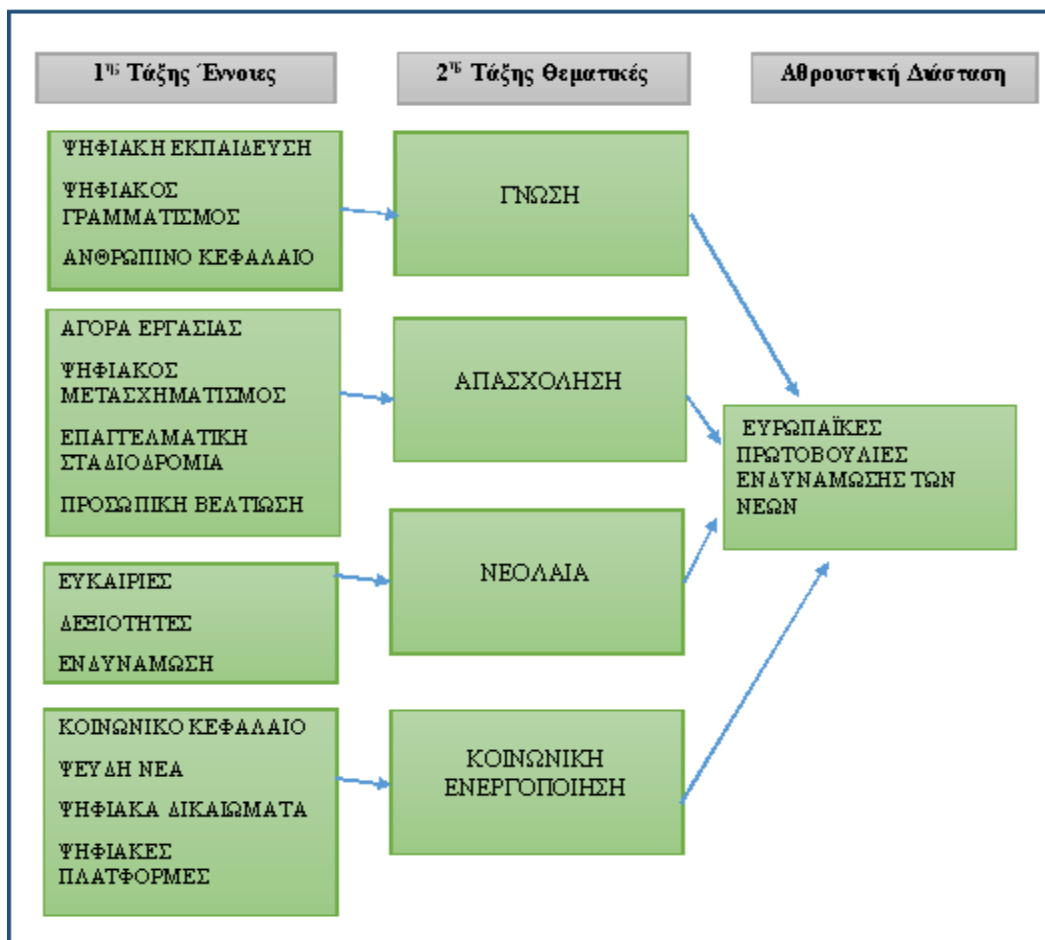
1$^{ης}$ Τάξης Έννοιες

2$^{ης}$ Τάξης Θεματικές

Αθροιστική Διάσταση

ΨΗΦΙΑΚΗ ΕΚΠΑΙΔΕΥΣΗ

ΨΗΦΙΑΚΟΣ ΓΡΑΜΜΑΤΙΣΜΟΣ

ΑΝΘΡΩΠΙΝΟ ΚΕΦΑΛΑΙΟ

ΓΝΩΣΗ

ΑΓΟΡΑ ΕΡΓΑΣΙΑΣ

ΨΗΦΙΑΚΟΣ ΜΕΤΑΣΧΗΜΑΤΙΣΜΟΣ

ΕΠΑΓΓΕΛΜΑΤΙΚΗ ΣΤΑΔΙΟΔΡΟΜΙΑ

ΠΡΟΣΩΠΙΚΗ ΒΕΛΤΙΩΣΗ

ΑΠΑΣΧΟΛΗΣΗ

ΕΥΡΩΠΑΪΚΕΣ ΠΡΩΤΟΒΟΥΛΙΕΣ ΕΝΔΥΝΑΜΩΣΗΣ ΤΩΝ ΝΕΩΝ

ΕΥΚΑΙΡΙΕΣ

ΔΕΞΙΟΤΗΤΕΣ

ΕΝΔΥΝΑΜΩΣΗ

ΝΕΟΛΑΙΑ

ΚΟΙΝΩΝΙΚΟ ΚΕΦΑΛΑΙΟ

ΨΕΥΔΗ ΝΕΑ

ΨΗΦΙΑΚΑ ΔΙΚΑΙΩΜΑΤΑ

ΨΗΦΙΑΚΕΣ ΠΛΑΤΦΟΡΜΕΣ

ΚΟΙΝΩΝΙΚΗ ΕΝΕΡΓΟΠΟΙΗΣΗ